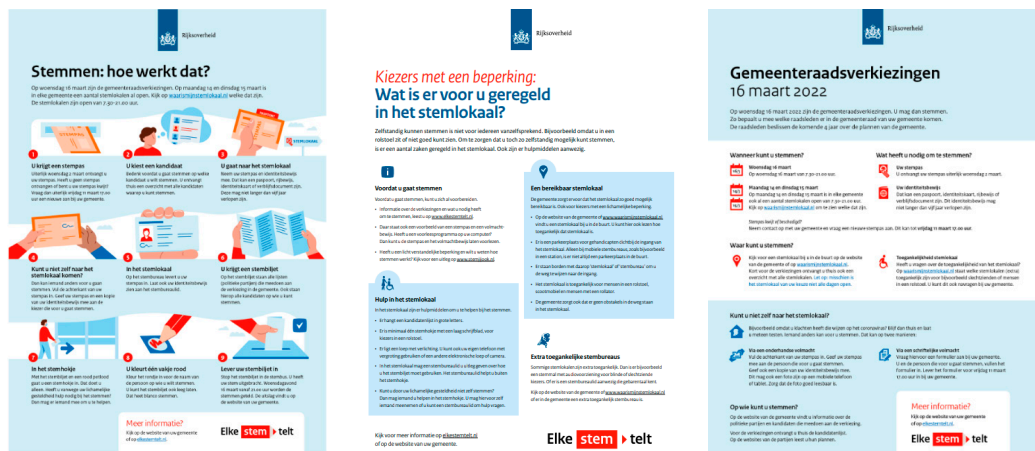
Rijksoverheid

Stemmen: hoe werkt dat?

Op woensdag 16 maart zijn de gemeenteraadsverkiezingen. Op maandag 14 en dinsdag 15 maart is in elke gemeente een aantal stemlokalen al open. Kijk op waarismijnstemlokaal.nl welke dat zijn. De stemlokalen zijn open van 7.30-21.00 uur.

1 U krijgt een stempas
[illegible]

2 U kiest een kandidaat
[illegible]

3 U gaat naar het stemlokaal
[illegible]

4 Kunt u niet zelf naar het stemlokaal komen?
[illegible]

5 In het stemlokaal
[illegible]

6 U krijgt een stembiljet
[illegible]

7 In het stemhokje
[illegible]

8 U kleurt één vakje rood
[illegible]

9 Lever uw stembiljet in
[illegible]

Meer informatie?
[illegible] elkestemtelt.nl

Elke stem telt

Rijksoverheid

Kiezers met een beperking:
Wat is er voor u geregeld in het stemlokaal?

Zelfstandig kunnen stemmen is niet voor iedereen vanzelfsprekend. Bijvoorbeeld omdat u in een rolstoel zit of niet goed kunt zien. Om te zorgen dat u toch zo zelfstandig mogelijk kunt stemmen, is er een aantal zaken geregeld in het stemlokaal. Ook zijn er hulpmiddelen aanwezig.

Voordat u gaat stemmen
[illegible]

Een bereikbaar stemlokaal
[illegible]

Hulp in het stemlokaal
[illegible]

Extra toegankelijke stembureaus
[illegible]

Kijk voor meer informatie op elkestemtelt.nl of op de website van uw gemeente.

Elke stem telt

Rijksoverheid

Gemeenteraadsverkiezingen
16 maart 2022

Op woensdag 16 maart 2022 zijn de gemeenteraadsverkiezingen. U mag dan stemmen. Zo bepaalt u mee welke raadsleden er in de gemeenteraad van uw gemeente komen. De raadsleden beslissen de komende 4 jaar over de plannen van de gemeente.

Wanneer kunt u stemmen?
Woensdag 16 maart
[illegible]
Maandag 14 en dinsdag 15 maart
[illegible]

Wat heeft u nodig om te stemmen?
Uw stempas
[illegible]
Uw identiteitsbewijs
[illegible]

Waar kunt u stemmen?
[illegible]
Toegankelijkheid stemlokaal
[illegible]

Kunt u niet zelf naar het stemlokaal?
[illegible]
Via een onderhandse volmacht
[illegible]
Via een schriftelijke volmacht
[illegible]

Op wie kunt u stemmen?
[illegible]

Meer informatie?
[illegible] elkestemtelt.nl

Elke stem telt